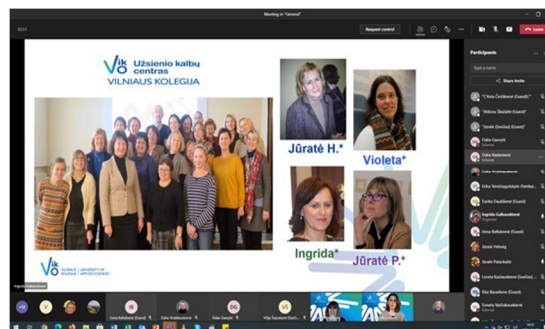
Meeting in "General"

Request control

Participants

Share invite

VIKO Užsienio kalbų centras
VILNIAUS KOLEGIJA

Jūratė H.*

Violeta*

Ingrida*

Jūratė P.*

VIKO VILNIAUS KOLEGIJA | UNIVERSITY OF APPLIED SCIENCES

Ingrida Gaikauskienė